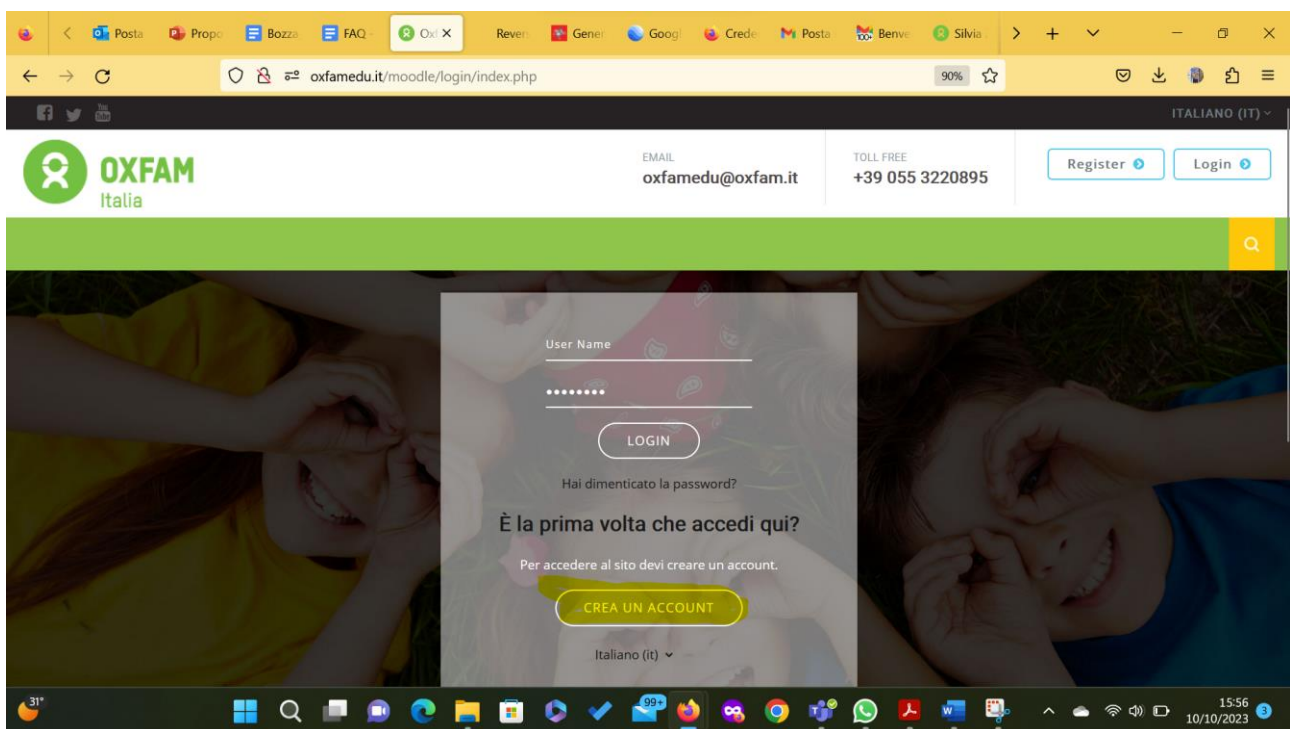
Posta Propo Bozza FAQ Ox ✕ Rever Gener Goog Crede Posta Benve Silvia

oxfamedu.it/moodle/login/index.php 90%

ITALIANO (IT)

OXFAM Italia

EMAIL
oxfamedu@oxfam.it

TOLL FREE
+39 055 3220895

Register Login

User Name

••••••••

LOGIN

Hai dimenticato la password?

È la prima volta che accedi qui?

Per accedere al sito devi creare un account.

CREA UN ACCOUNT

Italiano (it)

31°

99+

15:56
10/10/2023

3